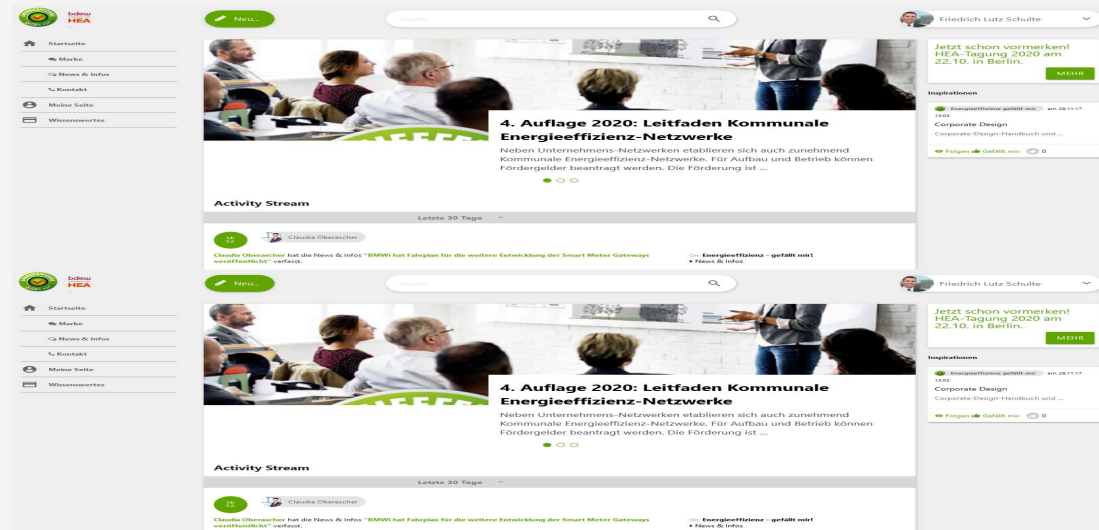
bdew HEA

Neu...

Suche

Friedrich Lutz Schulte

Startseite

Marke

News & Infos

Kontakt

Meine Seite

Wissenswertes

4. Auflage 2020: Leitfaden Kommunale Energieeffizienz-Netzwerke

Neben Unternehmens-Netzwerken etablieren sich auch zunehmend Kommunale Energieeffizienz-Netzwerke. Für Aufbau und Betrieb können Fördergelder beantragt werden. Die Förderung ist ...

Jetzt schon vormerken! HEA-Tagung 2020 am 22.10. in Berlin.

MEHR

Inspirationen

Energieeffizienz gefällt mir am 28.11.17 13:03

Corporate Design

Corporate-Design-Handbuch und ...

Folgen Gefällt mir 0

Activity Stream

Letzte 30 Tage

Claudia Oberascher

Claudia Oberascher hat die News & Infos "BMWi hat Fahrplan für die weitere Entwicklung der Smart Meter Gateways veröffentlicht" verfasst.

Energieeffizienz - gefällt mir!

News & Infos

bdew HEA

Neu...

Suche

Friedrich Lutz Schulte

Startseite

Marke

News & Infos

Kontakt

Meine Seite

Wissenswertes

4. Auflage 2020: Leitfaden Kommunale Energieeffizienz-Netzwerke

Neben Unternehmens-Netzwerken etablieren sich auch zunehmend Kommunale Energieeffizienz-Netzwerke. Für Aufbau und Betrieb können Fördergelder beantragt werden. Die Förderung ist ...

Jetzt schon vormerken! HEA-Tagung 2020 am 22.10. in Berlin.

MEHR

Inspirationen

Energieeffizienz gefällt mir am 28.11.17 13:03

Corporate Design

Corporate-Design-Handbuch und ...

Folgen Gefällt mir 0

Activity Stream

Letzte 30 Tage

Claudia Oberascher

Claudia Oberascher hat die News & Infos "BMWi hat Fahrplan für die weitere Entwicklung der Smart Meter Gateways veröffentlicht" verfasst.

Energieeffizienz - gefällt mir!

News & Infos